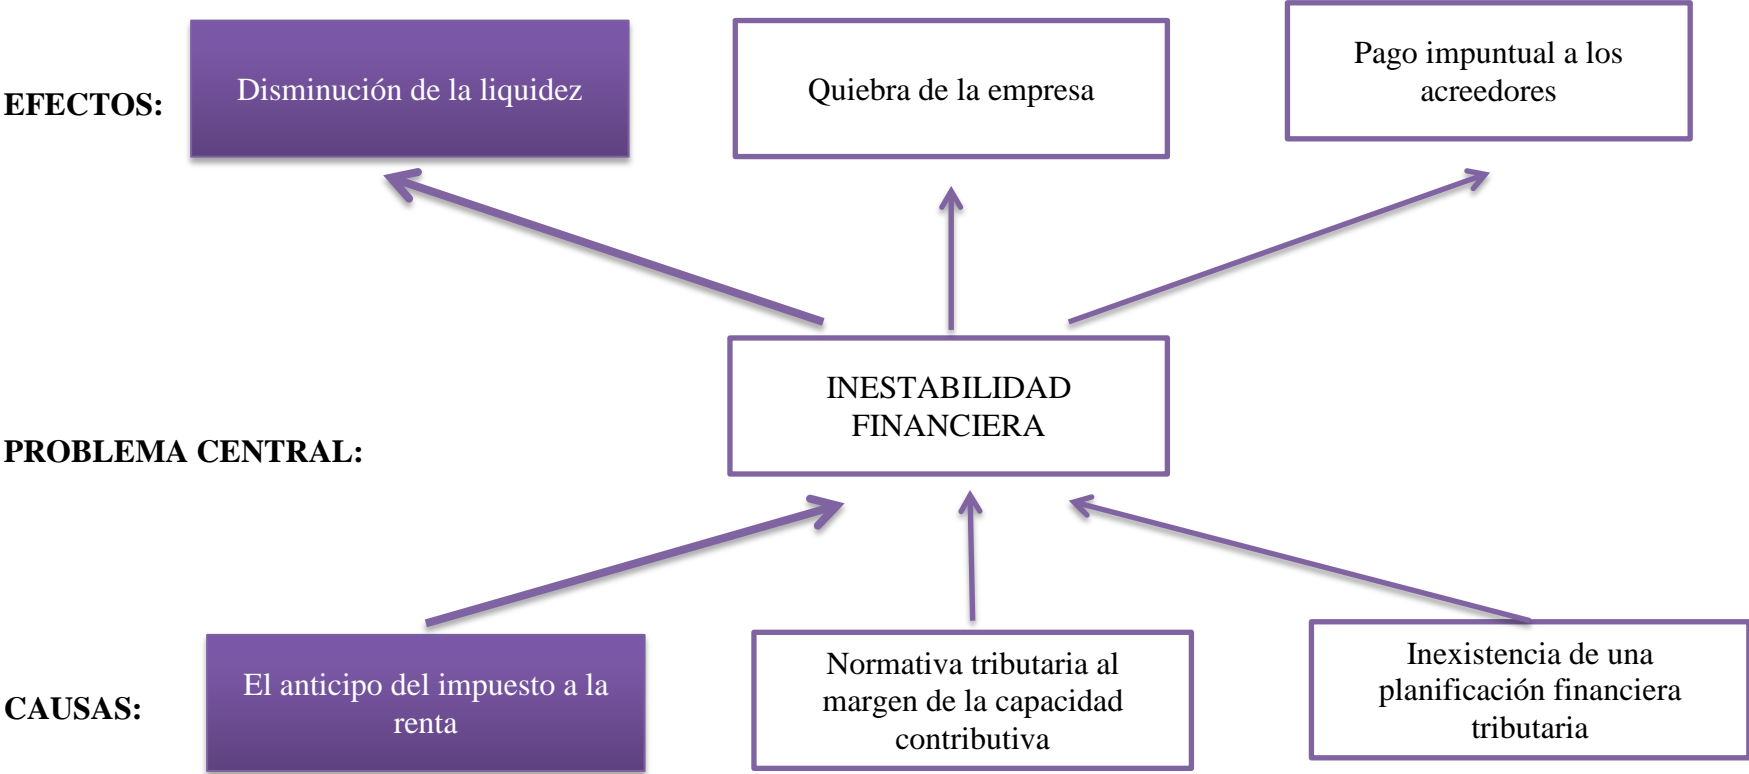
EFECTOS:

Disminución de la liquidez

Quiebra de la empresa

Pago impuntual a los acreedores

PROBLEMA CENTRAL:

INESTABILIDAD FINANCIERA

CAUSAS:

El anticipo del impuesto a la renta

Normativa tributaria al margen de la capacidad contributiva

Inexistencia de una planificación financiera tributaria